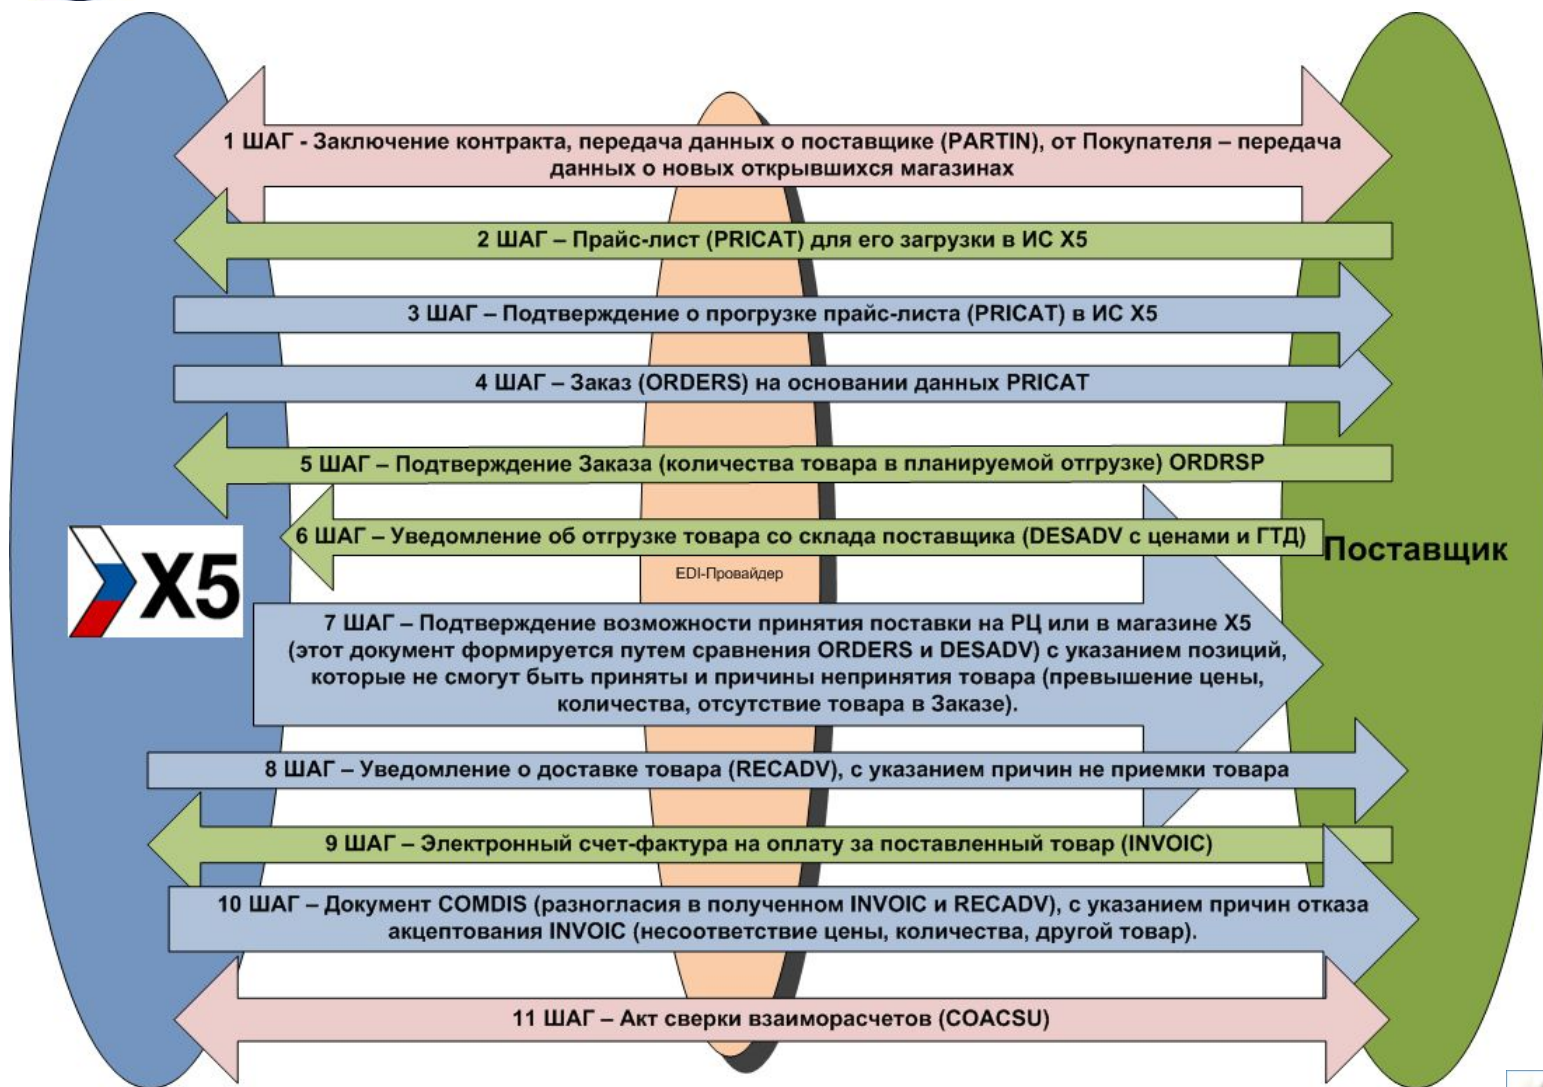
1 ШАГ - Заключение контракта, передача данных о поставщике (PARTIN), от Покупателя – передача данных о новых открывшихся магазинах

2 ШАГ – Прайс-лист (PRICAT) для его загрузки в ИС Х5

3 ШАГ – Подтверждение о прогрузке прайс-листа (PRICAT) в ИС Х5

4 ШАГ – Заказ (ORDERS) на основании данных PRICAT

5 ШАГ – Подтверждение Заказа (количества товара в планируемой отгрузке) ORDRSP

6 ШАГ – Уведомление об отгрузке товара со склада поставщика (DESADV с ценами и ГТД)

X5

EDI-Провайдер

Поставщик

7 ШАГ – Подтверждение возможности принятия поставки на РЦ или в магазине Х5 (этот документ формируется путем сравнения ORDERS и DESADV) с указанием позиций, которые не смогут быть приняты и причины непринятия товара (превышение цены, количества, отсутствие товара в Заказе).

8 ШАГ – Уведомление о доставке товара (RECADV), с указанием причин не приемки товара

9 ШАГ – Электронный счет-фактура на оплату за поставленный товар (INVOIC)

10 ШАГ – Документ COMDIS (разногласия в полученном INVOIC и RECADV), с указанием причин отказа акцептования INVOIC (несоответствие цены, количества, другой товар).

11 ШАГ – Акт сверки взаиморасчетов (COACSU)